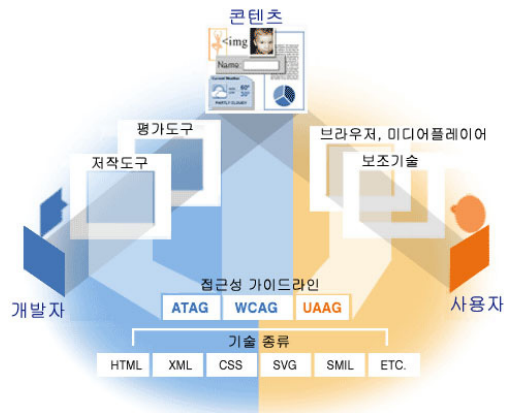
콘텐츠

<img

Name:

Current Weather

PARTLY CLOUDY

평가도구

저작도구

브라우저, 미디어플레이어

보조기술

개발자

사용자

접근성 가이드라인

ATAG

WCAG

UAAG

기술 종류

HTML

XML

CSS

SVG

SMIL

ETC.